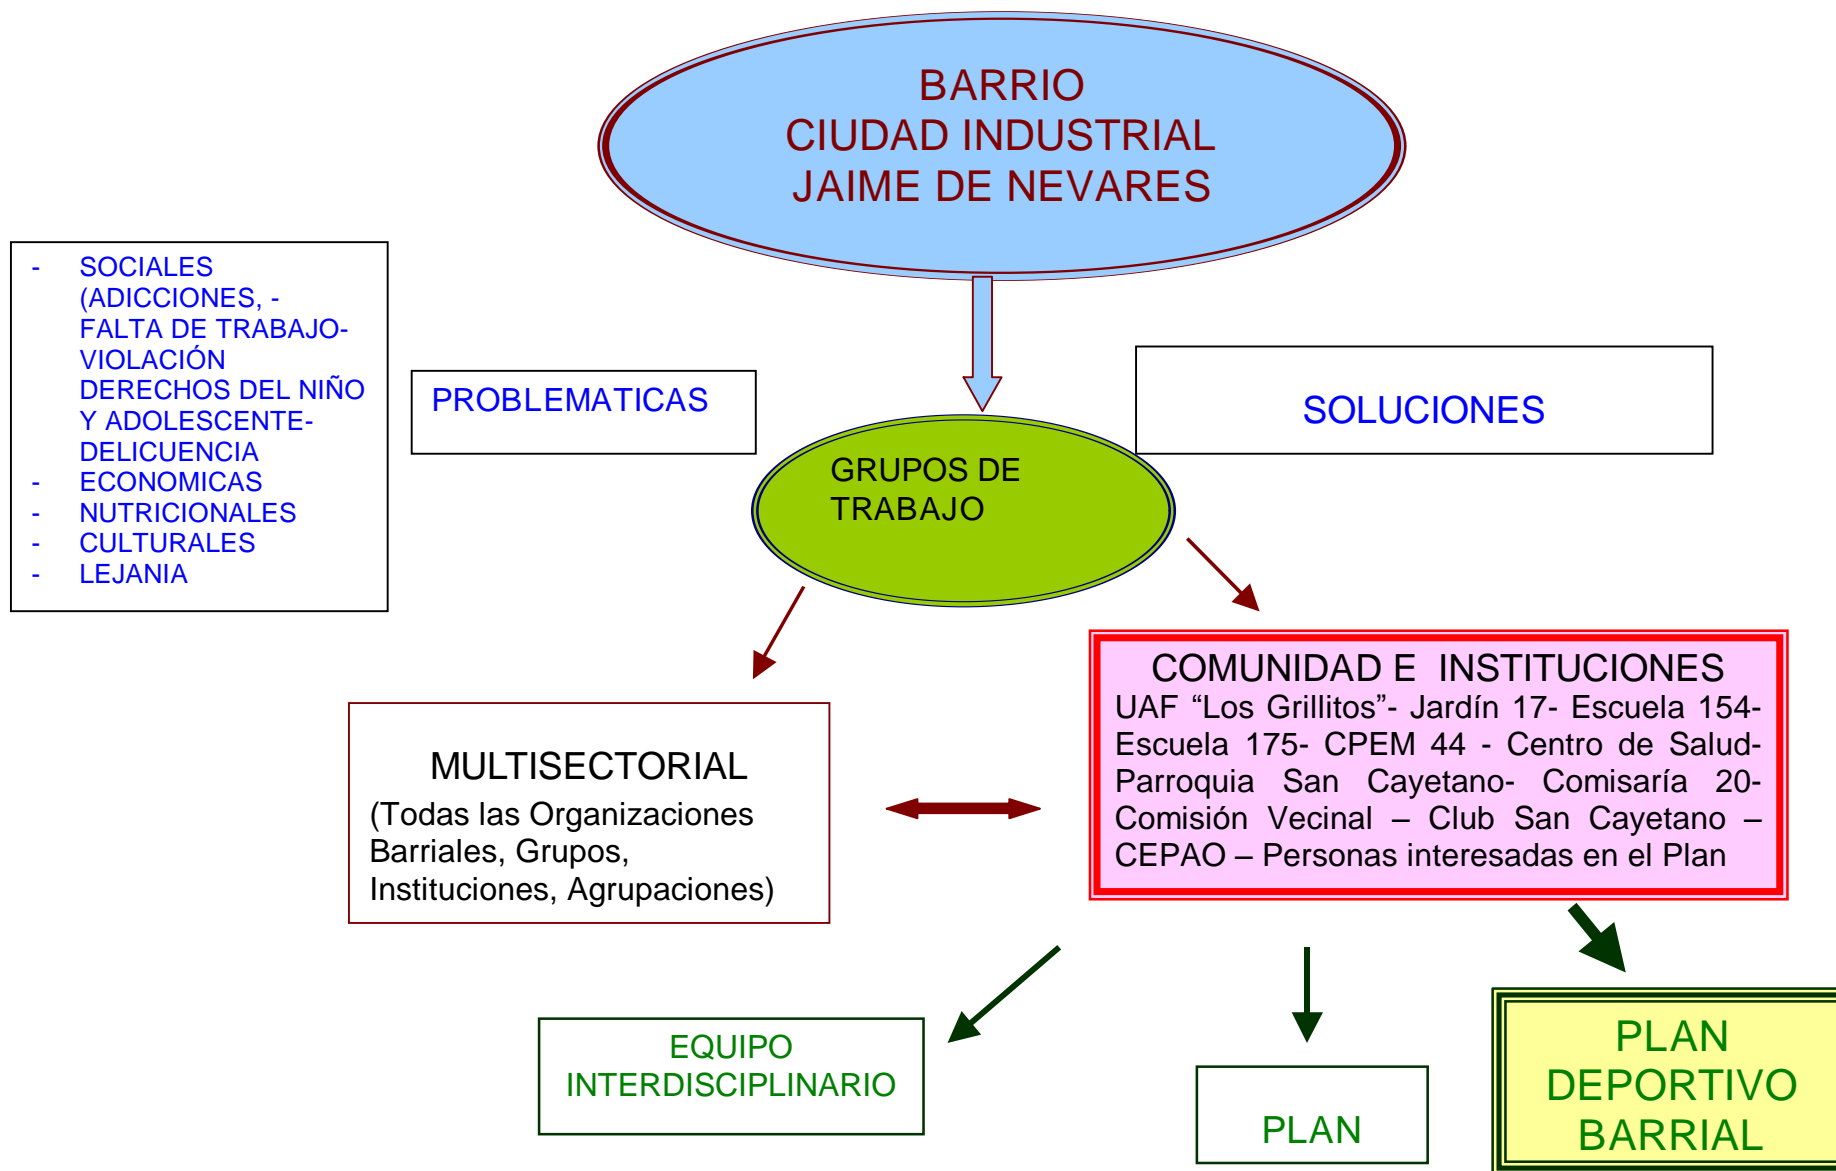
BARRIO
CIUDAD INDUSTRIAL
JAIME DE NEVARES

- SOCIALES (ADICCIONES, - FALTA DE TRABAJO- VIOLACIÓN DERECHOS DEL NIÑO Y ADOLESCENTE- DELICUENCIA
- ECONOMICAS
- NUTRICIONALES
- CULTURALES
- LEJANIA

PROBLEMATICAS

SOLUCIONES

GRUPOS DE TRABAJO

COMUNIDAD E INSTITUCIONES
UAF “Los Grillitos”- Jardín 17- Escuela 154- Escuela 175- CPEM 44 - Centro de Salud- Parroquia San Cayetano- Comisaría 20- Comisión Vecinal – Club San Cayetano – CEPAO – Personas interesadas en el Plan

MULTISECTORIAL
(Todas las Organizaciones Barriales, Grupos, Instituciones, Agrupaciones)

EQUIPO INTERDISCIPLINARIO

PLAN

PLAN DEPORTIVO BARRIAL